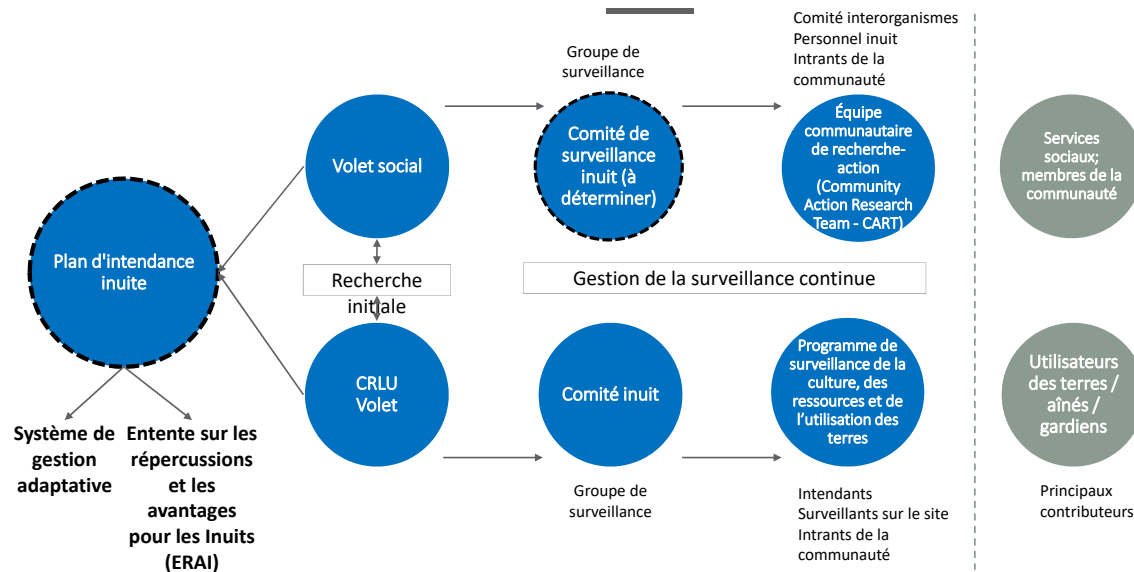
Comité interorganismes
Personnel inuit
Intrants de la communauté

Groupe de surveillance

Volet social

Comité de surveillance inuit (à déterminer)

Équipe communautaire de recherche-action (Community Action Research Team - CART)

Services sociaux; membres de la communauté

Plan d'intendance inuite

Recherche initiale

Gestion de la surveillance continue

CRLU Volet

Comité inuit

Programme de surveillance de la culture, des ressources et de l'utilisation des terres

Utilisateurs des terres / aînés / gardiens

Système de gestion adaptative

Entente sur les répercussions et les avantages pour les Inuits (ERAI)

Groupe de surveillance

Intendants
Surveillants sur le site
Intrants de la communauté

Principaux contributeurs